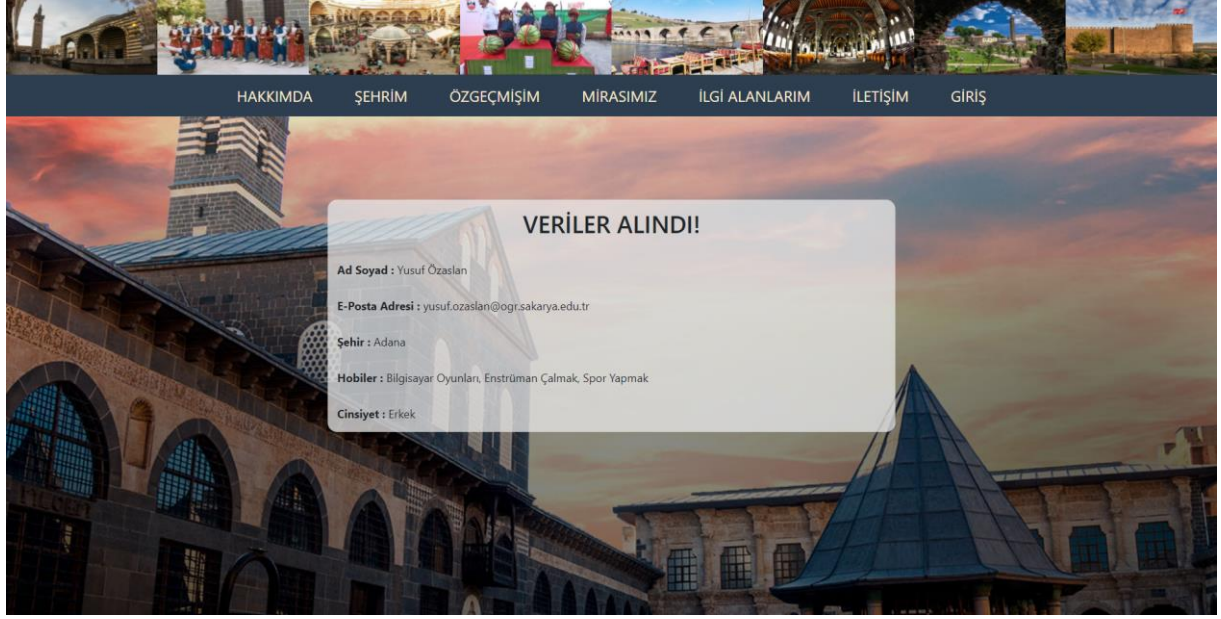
HAKKIMDA ŞEHRİM ÖZGEÇMİŞİM MİRASIMIZ İLGİ ALANLARIM İLETİŞİM GİRİŞ

VERİLER ALINDI!

Ad Soyad : Yusuf Özaslan

E-Posta Adresi : yusuf.ozaslan@ogr.sakarya.edu.tr

Şehir : Adana

Hobiler : Bilgisayar Oyunları, Enstrüman Çalmak, Spor Yapmak

Cinsiyet : Erkek